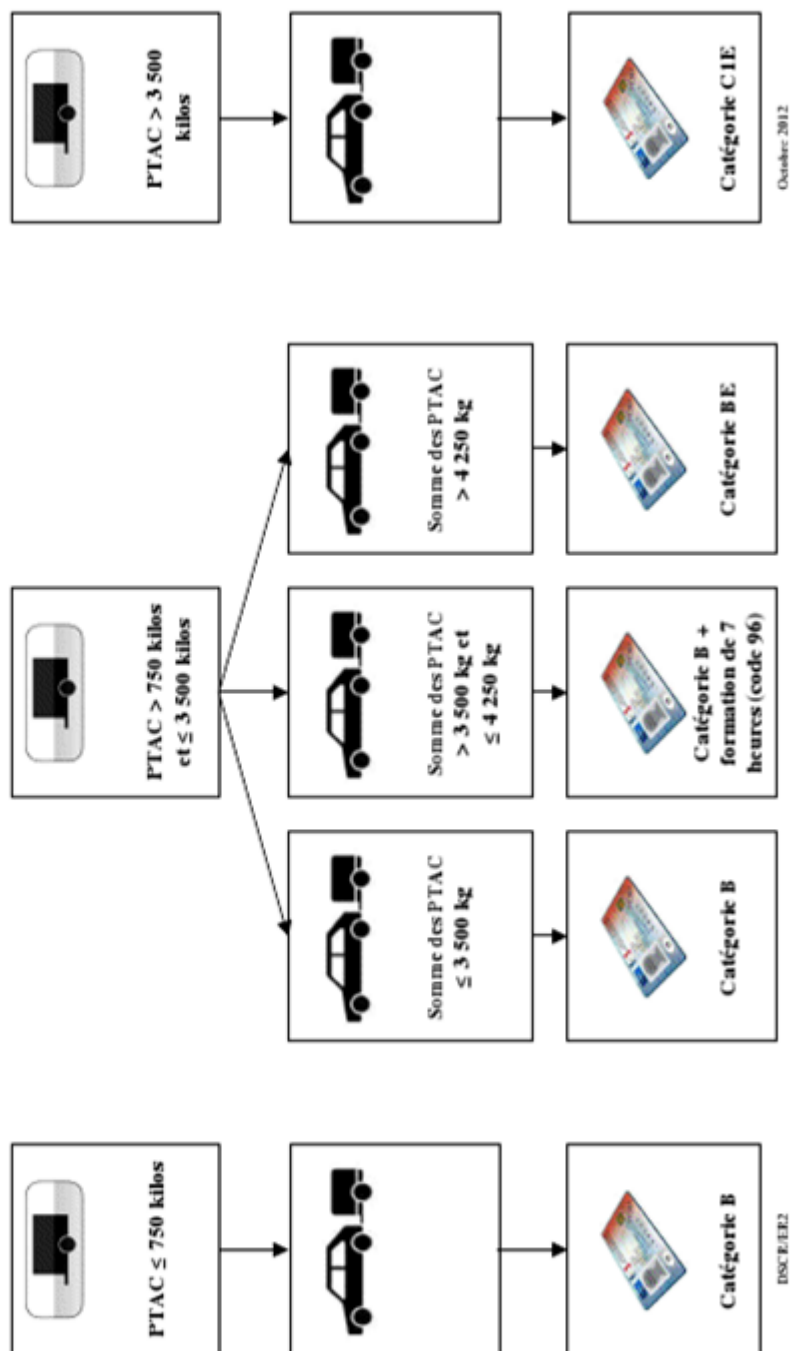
PTAC ≤ 750 kilos

Catégorie B

DSCR/ER2

PTAC > 750 kilos et ≤ 3 500 kilos

Somme des PTAC ≤ 3 500 kg

Catégorie B

Somme des PTAC > 3 500 kg et ≤ 4 250 kg

Catégorie B + formation de 7 heures (code 96)

Somme des PTAC > 4 250 kg

Catégorie BE

PTAC > 3 500 kilos

Catégorie C1E

Octobre 2012